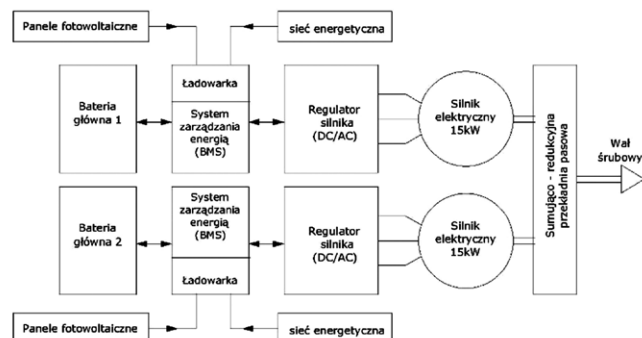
Panele fotowoltaiczne

sieć energetyczna

Ładowarka

Bateria główna 1

System zarządzania energią (BMS)

Regulator silnika (DC/AC)

Silnik elektryczny 15kW

Sumująco - redukcyjna przekładnia pasowa

Wał śrubowy

Bateria główna 2

System zarządzania energią (BMS)

Regulator silnika (DC/AC)

Silnik elektryczny 15kW

Ładowarka

Panele fotowoltaiczne

sieć energetyczna